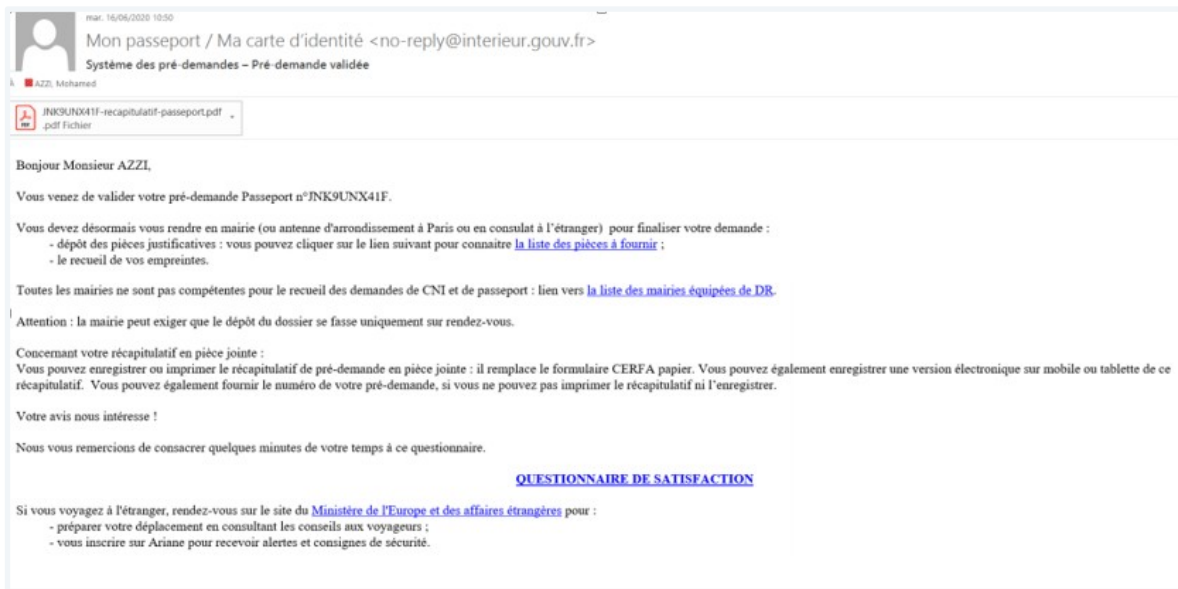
mar. 16/06/2020 10:50

Mon passeport / Ma carte d'identité <no-reply@interieur.gouv.fr>

Système des pré-demandes – Pré-demande validée

AZZI, Mohamed

JNK9UNX41F-recapitulatif-passeport.pdf
.pdf Fichier

Bonjour Monsieur AZZI,

Vous venez de valider votre pré-demande Passeport n°JNK9UNX41F.

Vous devez désormais vous rendre en mairie (ou antenne d'arrondissement à Paris ou en consulat à l'étranger) pour finaliser votre demande :
- dépôt des pièces justificatives : vous pouvez cliquer sur le lien suivant pour connaitre la liste des pièces à fournir ;
- le recueil de vos empreintes.

Toutes les mairies ne sont pas compétentes pour le recueil des demandes de CNI et de passeport : lien vers la liste des mairies équipées de DR.

Attention : la mairie peut exiger que le dépôt du dossier se fasse uniquement sur rendez-vous.

Concernant votre récapitulatif en pièce jointe :
Vous pouvez enregistrer ou imprimer le récapitulatif de pré-demande en pièce jointe : il remplace le formulaire CERFA papier. Vous pouvez également enregistrer une version électronique sur mobile ou tablette de ce récapitulatif. Vous pouvez également fournir le numéro de votre pré-demande, si vous ne pouvez pas imprimer le récapitulatif ni l'enregistrer.

Votre avis nous intéresse !

Nous vous remercions de consacrer quelques minutes de votre temps à ce questionnaire.

QUESTIONNAIRE DE SATISFACTION

Si vous voyagez à l'étranger, rendez-vous sur le site du Ministère de l'Europe et des affaires étrangères pour :
- préparer votre déplacement en consultant les conseils aux voyageurs ;
- vous inscrire sur Ariane pour recevoir alertes et consignes de sécurité.